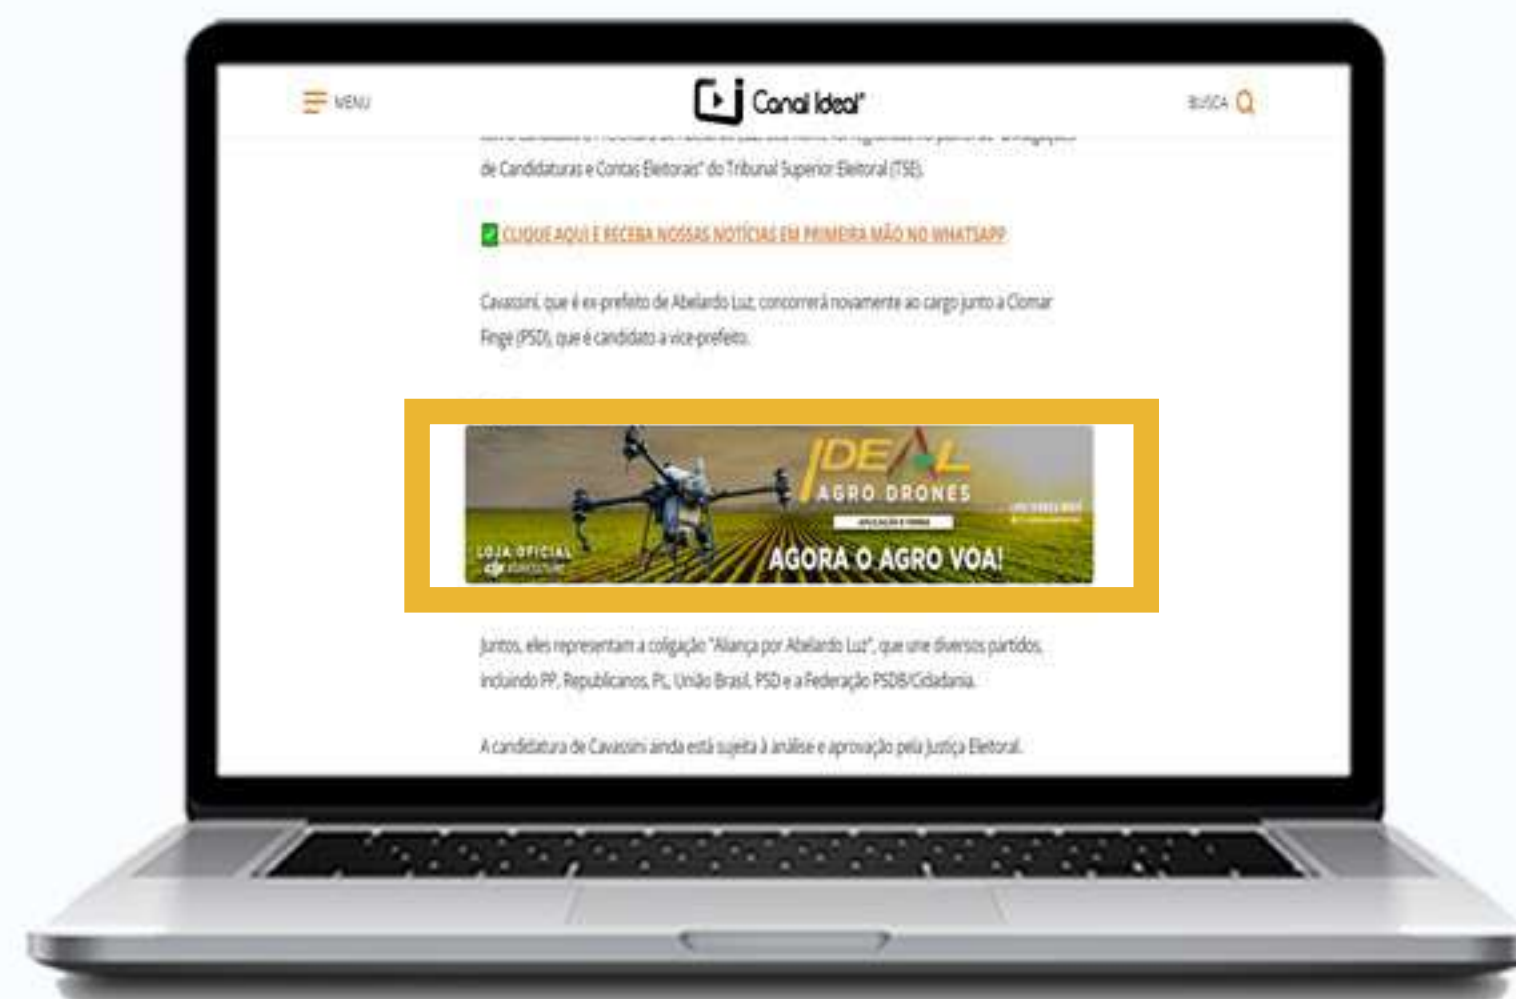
MENU

Canal Ideal

BUSCA

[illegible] de Candidaturas e Contas Eleitorais" do Tribunal Superior Eleitoral (TSE).

CLIQUE AQUI E RECEBA NOSSAS NOTÍCIAS EM PRIMEIRA MÃO NO WHATSAPP

Cavassini, que é ex-prefeito de Abelardo Luz, concorrerá novamente ao cargo junto a Clomar Finge (PSD), que é candidato a vice-prefeito.

IDEAL AGRO DRONES

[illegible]

LOJA OFICIAL

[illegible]

AGORA O AGRO VOA!

Juntos, eles representam a coligação "Aliança por Abelardo Luz", que une diversos partidos, incluindo PP, Republicanos, PL, União Brasil, PSD e a Federação PSDB/Cidadania.

A candidatura de Cavassini ainda está sujeita à análise e aprovação pela Justiça Eleitoral.